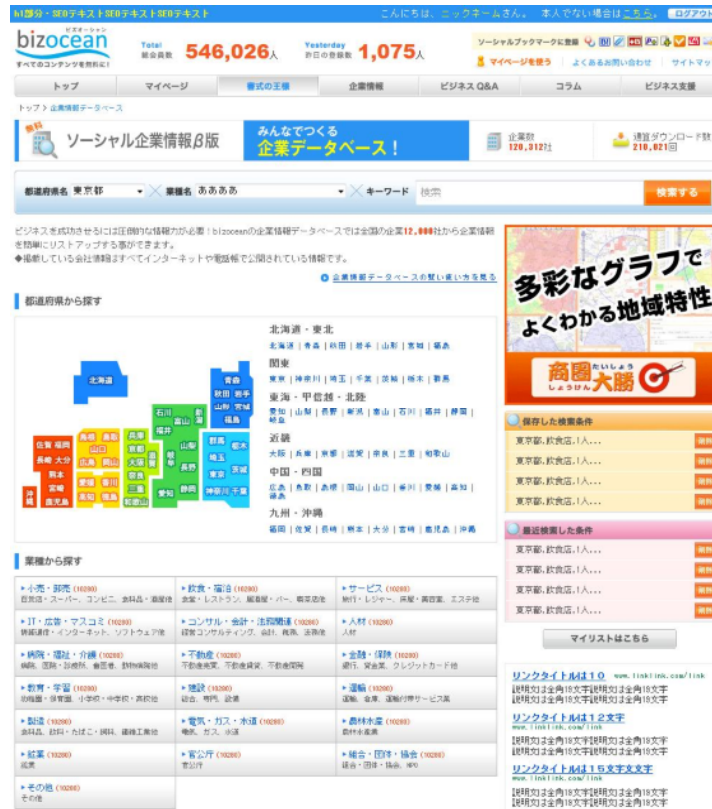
h1部分・SEOテキストSEOテキストSEOテキスト

こんにちは、ニックネームさん。 本人でない場合はこちら。 ログアウト

bizocean ビズオーシャン すべてのコンテンツを無料に!

Total 総会員数 546,026人

Yesterday 昨日の登録数 1,075人

ソーシャルブックマークに登録

マイページを使う | よくあるお問い合わせ | サイトマップ

トップ | マイページ | 書式の王様 | 企業情報 | ビジネスQ&A | コラム | ビジネス支援

トップ > 企業情報データベース

無料 ソーシャル企業情報β版

みんなでつくる 企業データベース!

企業数 120,312社

速報ダウンロード数 210,021回

都道府県名 東京都 × 業種名 ああああ × キーワード 検索 検索する

ビジネスを成功させるには圧倒的な情報力が必要!bizoceanの企業情報データベースでは全国の企業12,000社から企業情報を簡単にリストアップする事ができます。
◆掲載している会社情報はすべてインターネットや電話帳で公開されている情報です。

企業情報データベースの賢い使い方を見る

都道府県から探す

北海道 青森 秋田 岩手 山形 宮城 福島 石川 富山 新潟 福井 群馬 栃木 長野 山梨 埼玉 茨城 東京 千葉 神奈川 岐阜 静岡 愛知 滋賀 京都 大阪 奈良 三重 和歌山 兵庫 鳥取 岡山 島根 広島 山口 香川 徳島 愛媛 高知 佐賀 福岡 長崎 大分 熊本 宮崎 鹿児島 沖縄

北海道・東北
北海道 | 青森 | 秋田 | 岩手 | 山形 | 宮城 | 福島

関東
東京 | 神奈川 | 埼玉 | 千葉 | 茨城 | 栃木 | 群馬

東海・甲信越・北陸
愛知 | 山梨 | 長野 | 新潟 | 富山 | 石川 | 福井 | 静岡 | 岐阜

近畿
大阪 | 兵庫 | 京都 | 滋賀 | 奈良 | 三重 | 和歌山

中国・四国
広島 | 鳥取 | 島根 | 岡山 | 山口 | 香川 | 愛媛 | 高知 | 徳島

九州・沖縄
福岡 | 佐賀 | 長崎 | 熊本 | 大分 | 宮崎 | 鹿児島 | 沖縄

業種から探す

| | | |
|---|---|---|
| 小売・卸売 (10280) 百貨店・スーパー、コンビニ、食料品・酒屋他 | 飲食・宿泊 (10280) 飲食店・レストラン、居酒屋・バー、喫茶店他 | サービス (10280) 旅行・レジャー、床屋・美容室、エステ他 |
| IT・広告・マスコミ (10280) 情報通信・インターネット、ソフトウェア他 | コンサル・会計・法務関連 (10280) 経営コンサルティング、会計、税務、法務他 | 人材 (10280) 人材 |
| 病院・福祉・介護 (10280) 病院、医院・診療所、歯医者、動物病院他 | 不動産 (10280) 不動産売買、不動産賃貸、不動産管理 | 金融・保険 (10280) 銀行、貸金業、クレジットカード他 |
| 教育・学習 (10280) 幼稚園・保育園、小学校・中学校・高校他 | 建設 (10280) 建設、専門、設備 | 運輸 (10280) 運輸、倉庫、運輸付帯サービス業 |
| 製造 (10280) 食料品、飲料・たばこ・飼料、繊維工業他 | 電気・ガス・水道 (10280) 電気、ガス、水道 | 農林水産 (10280) 農林水産業 |
| 鉱業 (10280) 鉱業 | 官公庁 (10280) 官公庁 | 組合・団体・協会 (10280) 組合・団体・協会、NPO |
| その他 (10280) その他 | | |

多彩なグラフで よくわかる地域特性
商圏大勝 しょうけん たいしょう

保存した検索条件
東京都,飲食店,1人...
東京都,飲食店,1人...
東京都,飲食店,1人...
東京都,飲食店,1人...
東京都,飲食店,1人...

最近検索した条件
東京都,飲食店,1人...
東京都,飲食店,1人...
東京都,飲食店,1人...
東京都,飲食店,1人...
東京都,飲食店,1人...

マイリストはこちら

リンクタイトルは10 www.linklink.com/link
説明文は全角18文字説明文は全角18文字説明文は全角18文字説明文は全角18文字

リンクタイトルは12文字
www.linklink.com/link
説明文は全角18文字説明文は全角18文字説明文は全角18文字説明文は全角18文字

リンクタイトルは15文字文字
www.linklink.com/link
説明文は全角18文字説明文は全角18文字説明文は全角18文字説明文は全角18文字